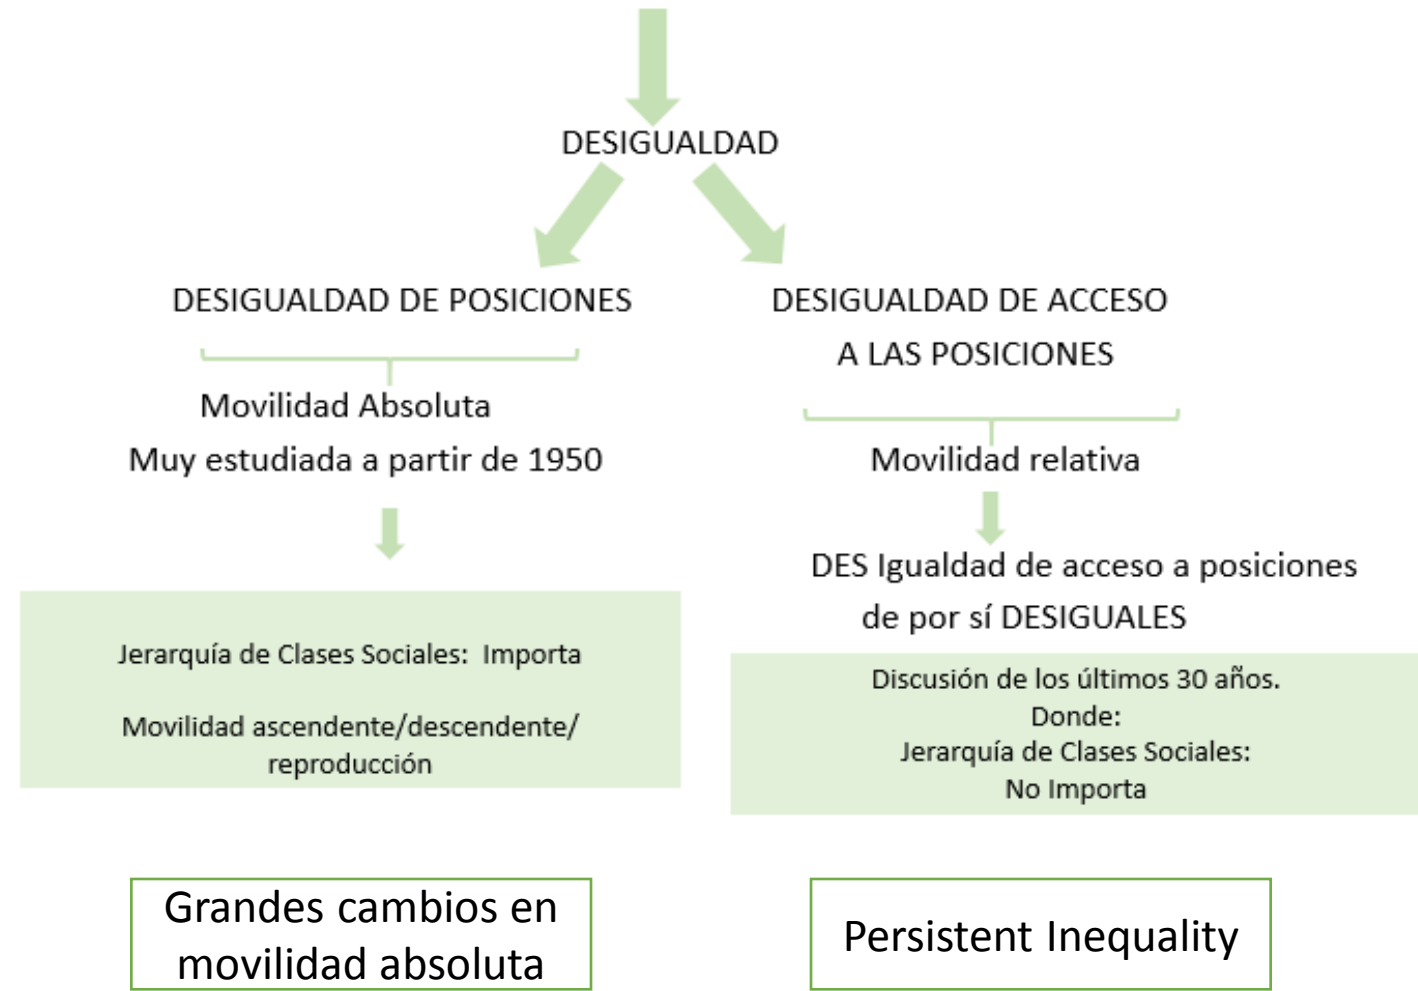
DESIGUALDAD

DESIGUALDAD DE POSICIONES

Movilidad Absoluta
Muy estudiada a partir de 1950

Jerarquía de Clases Sociales: Importa

Movilidad ascendente/descendente/ reproducción

Grandes cambios en movilidad absoluta

DESIGUALDAD DE ACCESO A LAS POSICIONES

Movilidad relativa

DES Igualdad de acceso a posiciones de por sí DESIGUALES

Discusión de los últimos 30 años.
Donde:
Jerarquía de Clases Sociales:
No Importa

Persistent Inequality